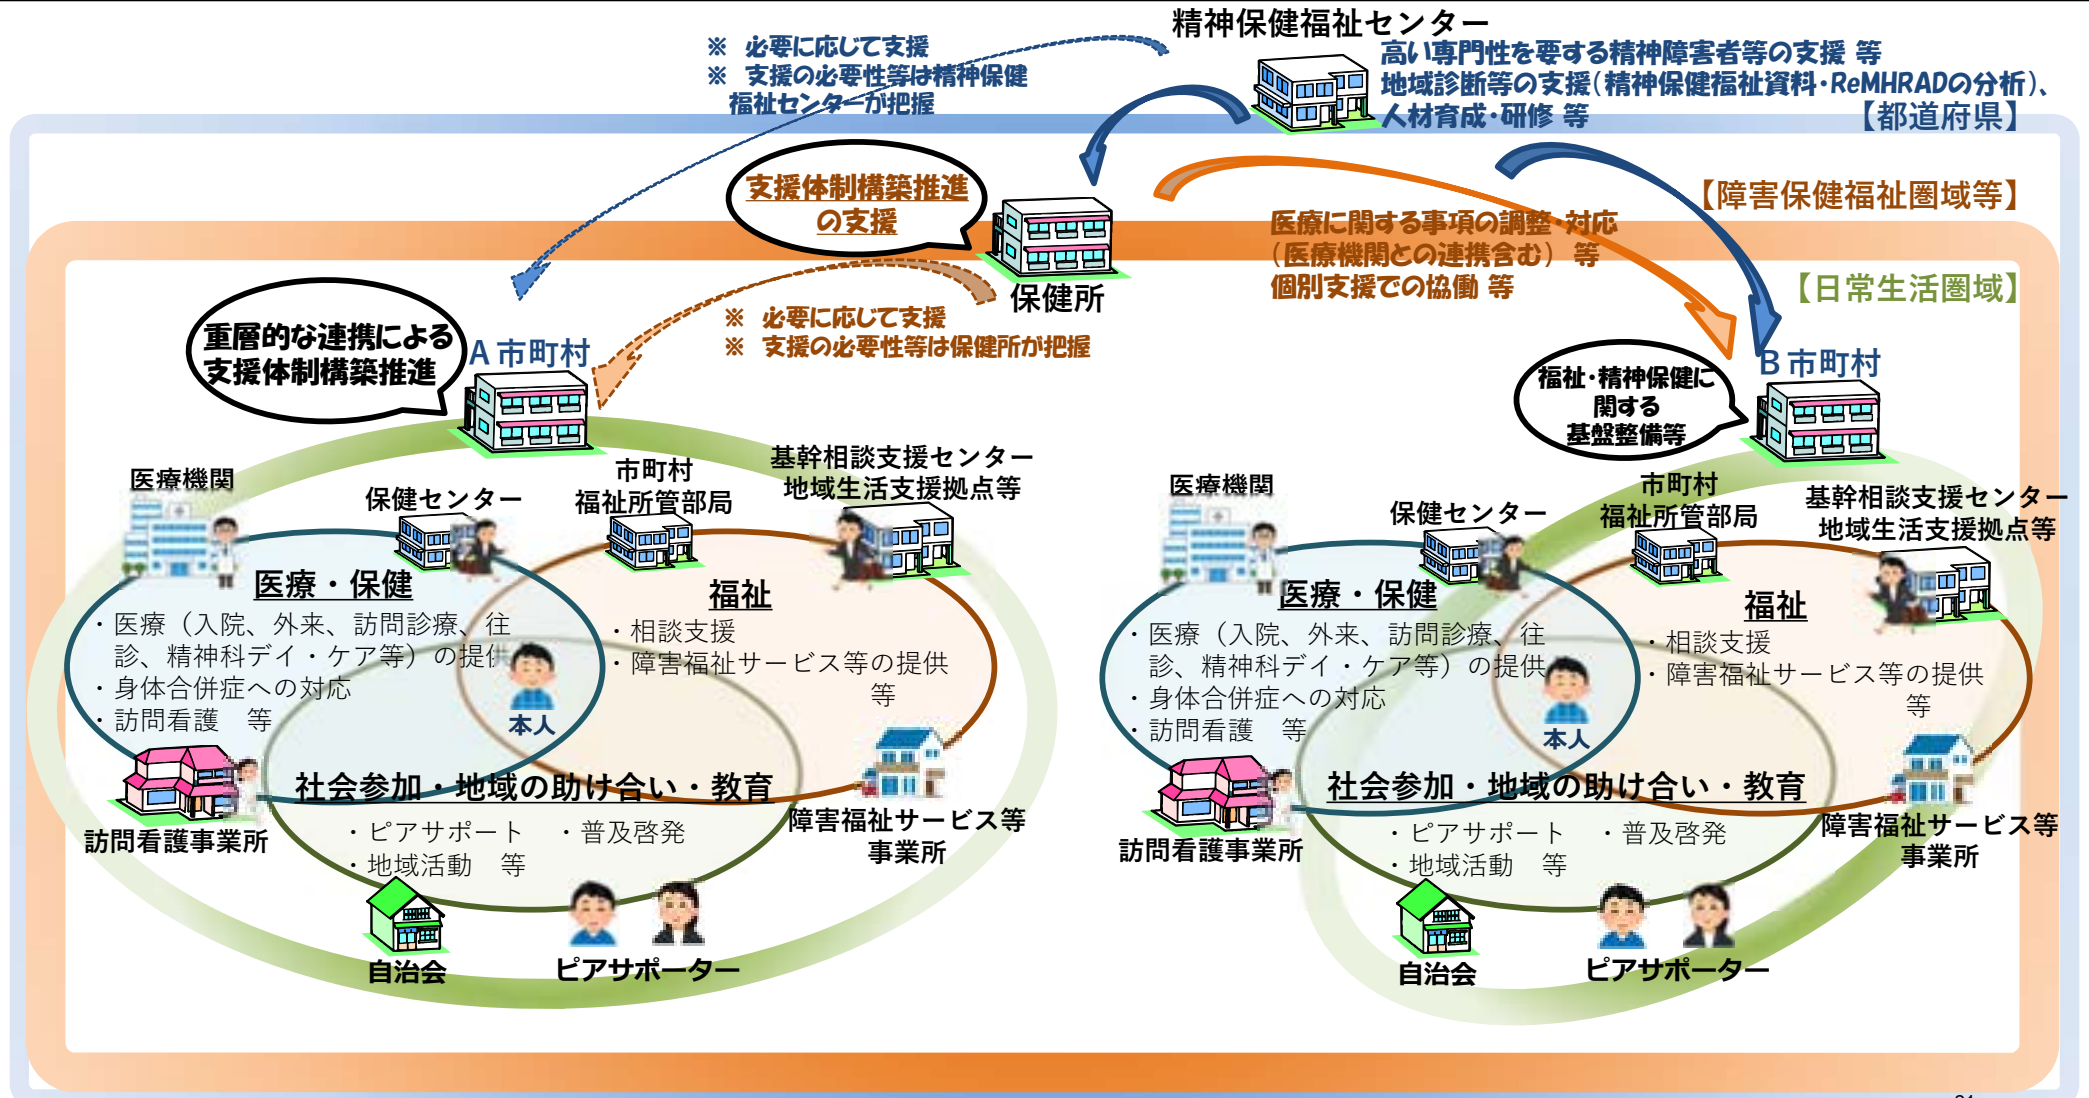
精神保健福祉センター
高い専門性を要する精神障害者等の支援 等
地域診断等の支援（精神保健福祉資料・ReMHRADの分析）、
人材育成・研修 等
【都道府県】

※ 必要に応じて支援
※ 支援の必要性等は精神保健福祉センターが把握

支援体制構築推進の支援

保健所

【障害保健福祉圏域等】

医療に関する事項の調整・対応（医療機関との連携含む） 等
個別支援での協働 等

【日常生活圏域】

※ 必要に応じて支援
※ 支援の必要性等は保健所が把握

重層的な連携による支援体制構築推進

A 市町村

B 市町村

福祉・精神保健に関する基盤整備等

医療機関
保健センター
市町村福祉所管部局
基幹相談支援センター 地域生活支援拠点等

医療・保健
・医療（入院、外来、訪問診療、往診、精神科デイ・ケア等）の提供
・身体合併症への対応
・訪問看護 等

本人

福祉
・相談支援
・障害福祉サービス等の提供 等

社会参加・地域の助け合い・教育
・ピアサポート ・普及啓発
・地域活動 等

訪問看護事業所
障害福祉サービス等事業所
自治会
ピアサポーター

医療機関
保健センター
市町村福祉所管部局
基幹相談支援センター 地域生活支援拠点等

医療・保健
・医療（入院、外来、訪問診療、往診、精神科デイ・ケア等）の提供
・身体合併症への対応
・訪問看護 等

本人

福祉
・相談支援
・障害福祉サービス等の提供 等

社会参加・地域の助け合い・教育
・ピアサポート ・普及啓発
・地域活動 等

訪問看護事業所
障害福祉サービス等事業所
自治会
ピアサポーター